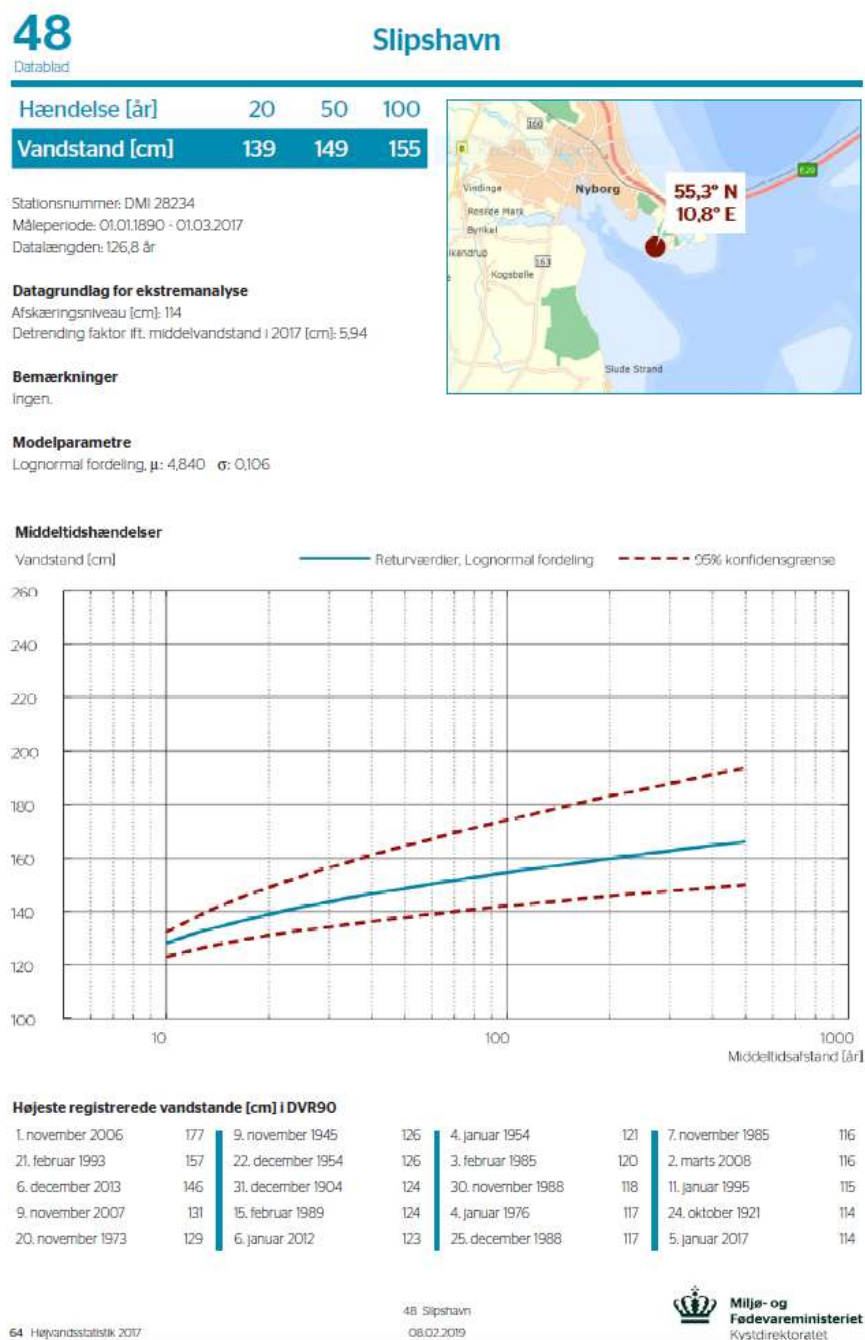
48
Datablad

Slipshavn

| Hændelse [år] | 20 | 50 | 100 |
|---|---|---|---|
| Vandstand [cm] | 139 | 149 | 155 |

160
8
E20
Vindinge
Nyborg
Refsvinde Mark
Bynkel
Kandrup
163
Kogsbølle
Slude Strand
55,3° N
10,8° E

Stationsnummer: DMI 28234
Måleperiode: 01.01.1890 - 01.03.2017
Datalængden: 126,8 år

Datagrundlag for ekstremanalyse
Afskæringsniveau [cm]: 114
Detrending faktor ift. middelvandstand i 2017 [cm]: 5,94

Bemærkninger
Ingen.

Modelparametre
Lognormal fordeling, μ: 4,840 σ: 0,106

Middeltidshændelser
Vandstand [cm]
Returværdier, Lognormal fordeling
95% konfidensgrænse
260
240
220
200
180
160
140
120
100
10
100
1000
Middeltidsafstand [år]

Højeste registrerede vandstande [cm] i DVR90

| | | | | | | | |
|---|---|---|---|---|---|---|---|
| 1. november 2006 | 177 | 9. november 1945 | 126 | 4. januar 1954 | 121 | 7. november 1985 | 116 |
| 21. februar 1993 | 157 | 22. december 1954 | 126 | 3. februar 1985 | 120 | 2. marts 2008 | 116 |
| 6. december 2013 | 146 | 31. december 1904 | 124 | 30. november 1988 | 118 | 11. januar 1995 | 115 |
| 9. november 2007 | 131 | 15. februar 1989 | 124 | 4. januar 1976 | 117 | 24. oktober 1921 | 114 |
| 20. november 1973 | 129 | 6. januar 2012 | 123 | 25. december 1988 | 117 | 5. januar 2017 | 114 |

64 Højvandsstatistik 2017

48 Slipshavn
08.02.2019

Miljø- og Fødevareministeriet
Kystdirektoratet